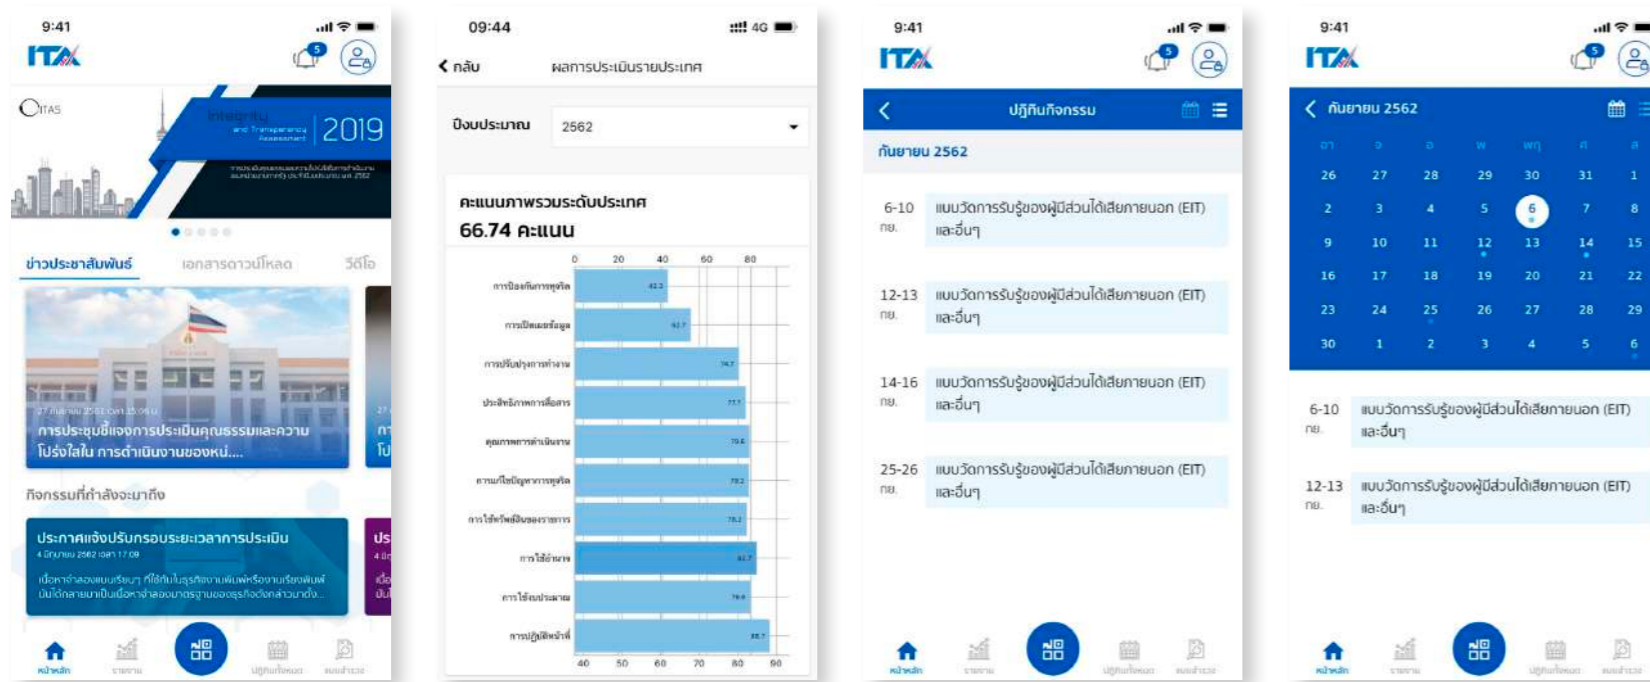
9:41

ITA

5

ITAS

Integrity and Transparency Assessment 2019

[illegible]

ข่าวประชาสัมพันธ์ เอกสารดาวน์โหลด วีดีโอ

27 กันยายน 2561 เวลา 15:00 น.
การประชุมชี้แจงการประเมินคุณธรรมและความโปร่งใสใน การดำเนินงานของหน่....

กิจกรรมที่กำลังจะมาถึง

ประกาศแจ้งปรับกรอบระยะเวลาการประเมิน
4 มิถุนายน 2562 เวลา 17:09
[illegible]

หน้าหลัก รายงาน ปฏิทินกิจกรรม แบบสำรวจ

09:44 4G

< กลับ ผลการประเมินรายประเทศ

ปีงบประมาณ 2562

คะแนนภาพรวมระดับประเทศ
66.74 คะแนน

0 20 40 60 80

การป้องกันการทุจริต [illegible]
การเปิดเผยข้อมูล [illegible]
การปรับปรุงการทำงาน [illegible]
ประสิทธิภาพการสื่อสาร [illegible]
คุณภาพการดำเนินงาน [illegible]
การแก้ไขปัญหาการทุจริต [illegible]
การใช้ทรัพย์สินของราชการ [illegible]
การใช้อำนาจ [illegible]
การใช้งบประมาณ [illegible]
การปฏิบัติหน้าที่ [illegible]

40 50 60 70 80 90

9:41

ITA

5

< ปฏิทินกิจกรรม

กันยายน 2562

6-10 กย. แบบวัดการรับรู้ของผู้มีส่วนได้เสียภายนอก (EIT) และอื่นๆ

12-13 กย. แบบวัดการรับรู้ของผู้มีส่วนได้เสียภายนอก (EIT) และอื่นๆ

14-16 กย. แบบวัดการรับรู้ของผู้มีส่วนได้เสียภายนอก (EIT) และอื่นๆ

25-26 กย. แบบวัดการรับรู้ของผู้มีส่วนได้เสียภายนอก (EIT) และอื่นๆ

หน้าหลัก รายงาน ปฏิทินกิจกรรม แบบสำรวจ

9:41

ITA

5

< กันยายน 2562

อา จ อ พ พฤ ศ ส
26 27 28 29 30 31 1
2 3 4 5 6 7 8
9 10 11 12 13 14 15
16 17 18 19 20 21 22
23 24 25 26 27 28 29
30 1 2 3 4 5 6

6-10 กย. แบบวัดการรับรู้ของผู้มีส่วนได้เสียภายนอก (EIT) และอื่นๆ

12-13 กย. แบบวัดการรับรู้ของผู้มีส่วนได้เสียภายนอก (EIT) และอื่นๆ

หน้าหลัก รายงาน ปฏิทินกิจกรรม แบบสำรวจ